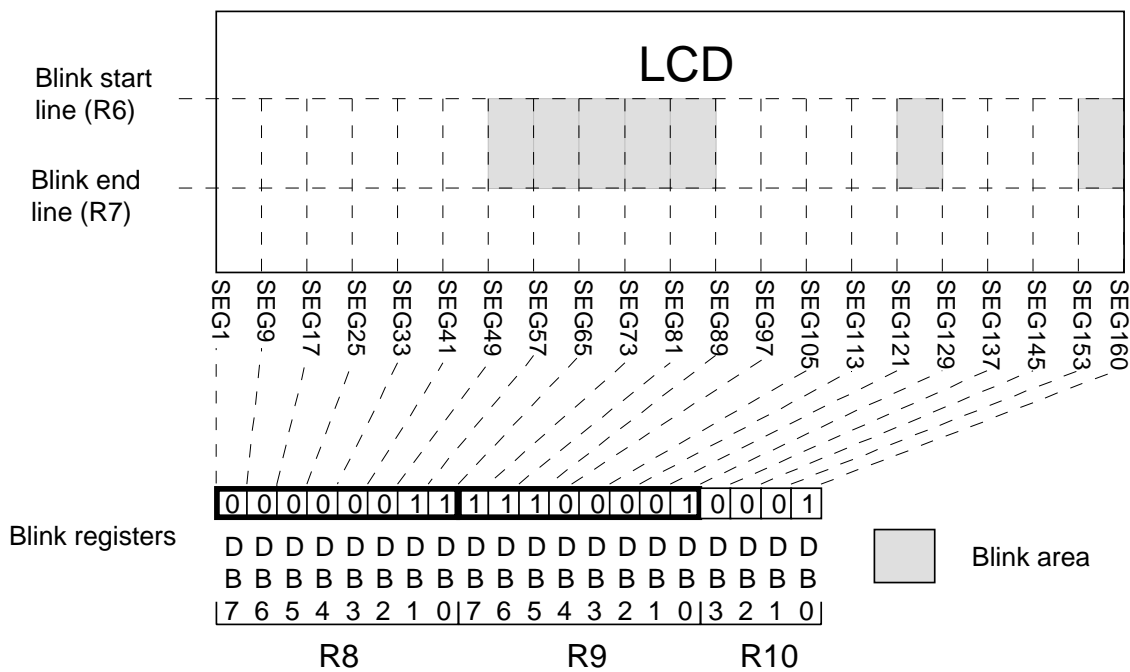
LCD

Blink start line (R6)

Blink end line (R7)

SEG1 SEG9 SEG17 SEG25 SEG33 SEG41 SEG49 SEG57 SEG65 SEG73 SEG81 SEG89 SEG97 SEG105 SEG113 SEG121 SEG129 SEG137 SEG145 SEG153 SEG160

| 0 | 0 | 0 | 0 | 0 | 0 | 1 | 1 | 1 | 1 | 1 | 0 | 0 | 0 | 0 | 1 | 0 | 0 | 0 | 1 |
|---|---|---|---|---|---|---|---|---|---|---|---|---|---|---|---|---|---|---|---|
| DB7 | DB6 | DB5 | DB4 | DB3 | DB2 | DB1 | DB0 | DB7 | DB6 | DB5 | DB4 | DB3 | DB2 | DB1 | DB0 | DB3 | DB2 | DB1 | DB0 |

Blink registers

R8 R9 R10

Blink area